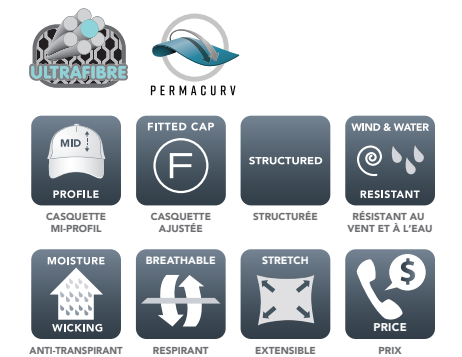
ULTRAFIBRE

PERMACURV

MID

PROFILE

CASQUETTE MI-PROFIL

FITTED CAP

F

CASQUETTE AJUSTÉE

STRUCTURED

STRUCTURÉE

WIND & WATER

RESISTANT

RÉSISTANT AU VENT ET À L'EAU

MOISTURE

WICKING

ANTI-TRANSPIRANT

BREATHABLE

RESPIRANT

STRETCH

EXTENSIBLE

$

PRICE

PRIX